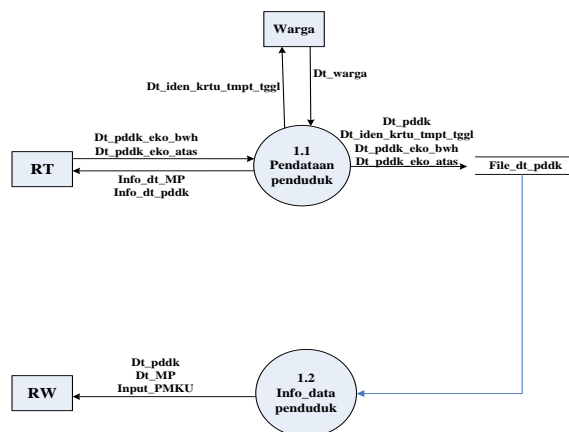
Warga

Dt_iden_krtu_tmpt_tggl

Dt_warga

Dt_pddk_eko_bwh
Dt_pddk_eko_atas

RT

Info_dt_MP
Info_dt_pddk

1.1
Pendataan
penduduk

Dt_pddk
Dt_iden_krtu_tmpt_tggl
Dt_pddk_eko_bwh
Dt_pddk_eko_atas

File_dt_pddk

Dt_pddk
Dt_MP
Input_PMKU

RW

1.2
Info_data
penduduk